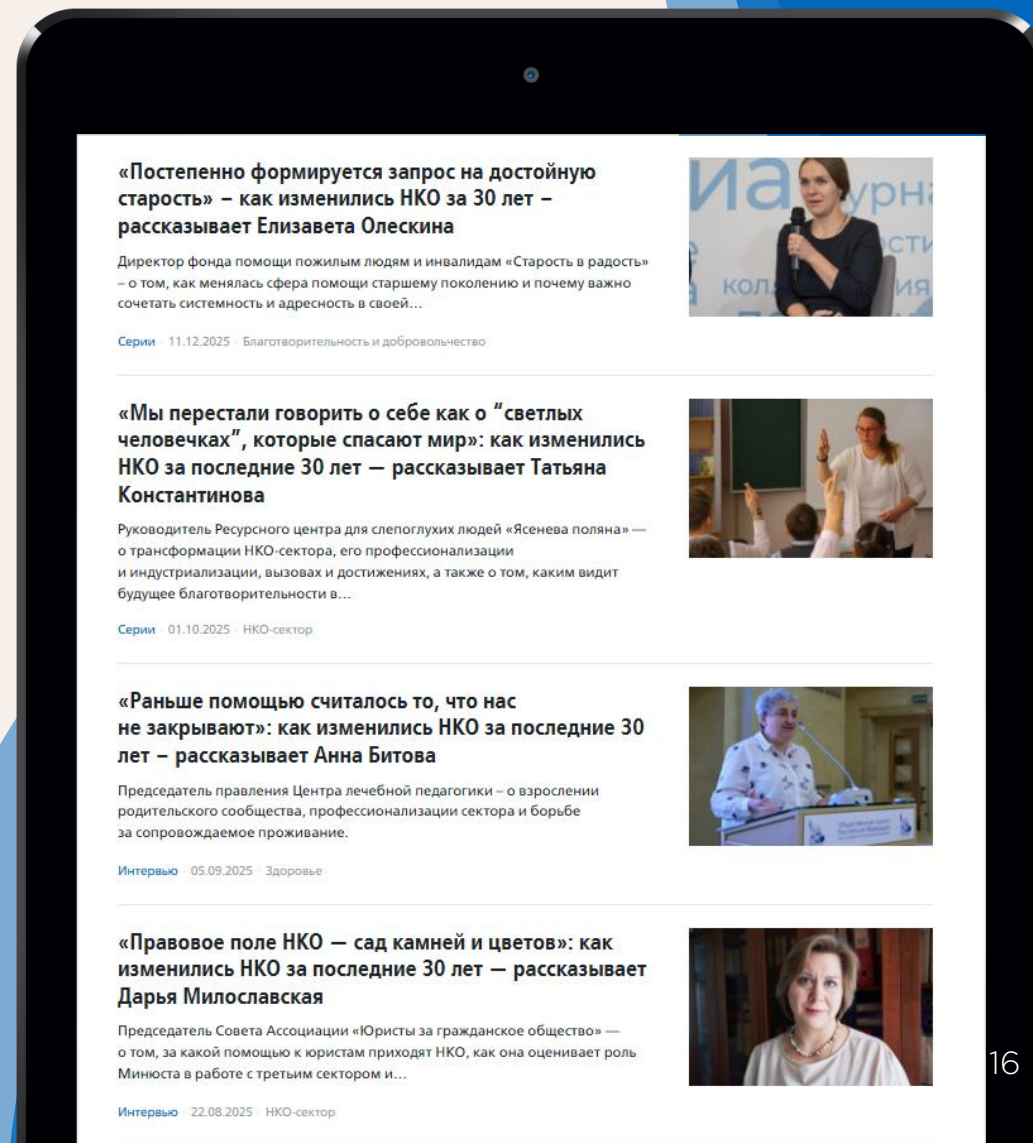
«Постепенно формируется запрос на достойную старость» – как изменились НКО за 30 лет – рассказывает Елизавета Олескина

Директор фонда помощи пожилым людям и инвалидам «Старость в радость» – о том, как менялась сфера помощи старшему поколению и почему важно сочетать системность и адресность в своей…

Серии · 11.12.2025 · Благотворительность и добровольчество

«Мы перестали говорить о себе как о "светлых человечках", которые спасают мир»: как изменились НКО за последние 30 лет — рассказывает Татьяна Константинова

Руководитель Ресурсного центра для слепоглухих людей «Ясенева поляна» — о трансформации НКО-сектора, его профессионализации и индустриализации, вызовах и достижениях, а также о том, каким видит будущее благотворительности в…

Серии · 01.10.2025 · НКО-сектор

«Раньше помощью считалось то, что нас не закрывают»: как изменились НКО за последние 30 лет – рассказывает Анна Битова

Председатель правления Центра лечебной педагогики – о взрослении родительского сообщества, профессионализации сектора и борьбе за сопровождаемое проживание.

Интервью · 05.09.2025 · Здоровье

«Правовое поле НКО — сад камней и цветов»: как изменились НКО за последние 30 лет — рассказывает Дарья Милославская

Председатель Совета Ассоциации «Юристы за гражданское общество» — о том, за какой помощью к юристам приходят НКО, как она оценивает роль Минюста в работе с третьим сектором и…

Интервью · 22.08.2025 · НКО-сектор

16